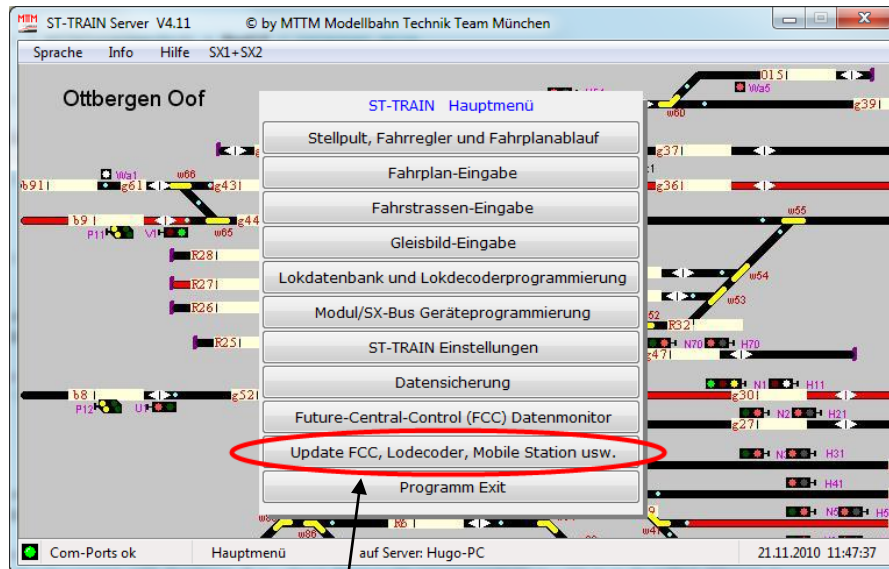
MTTM ST-TRAIN Server V4.11 © by MTTM Modellbahn Technik Team München

Sprache Info Hilfe SX1+SX2

Ottbergen Oof

ST-TRAIN Hauptmenü

Stellpult, Fahrregler und Fahrplanablauf

Fahrplan-Eingabe

Fahrstrassen-Eingabe

Gleisbild-Eingabe

Lokdatenbank und Lokdecoderprogrammierung

Modul/SX-Bus Geräteprogrammierung

ST-TRAIN Einstellungen

Datensicherung

Future-Central-Control (FCC) Datenmonitor

Update FCC, Lodecoder, Mobile Station usw.

Programm Exit

015 Wa5 g39 w60 g37 g36 w55 w54 w53 R32 N70 H70 g47 N1 H11 g30 N2 H21 g27 H31 H41 N5 w4 Wa1 w66 b91 g61 g43 b9 g44 P11 V1 w65 R28 R27 R26 R25 b8 g52 P12 U w86 R6

Com-Ports ok Hauptmenü auf Server: Hugo-PC 21.11.2010 11:47:37